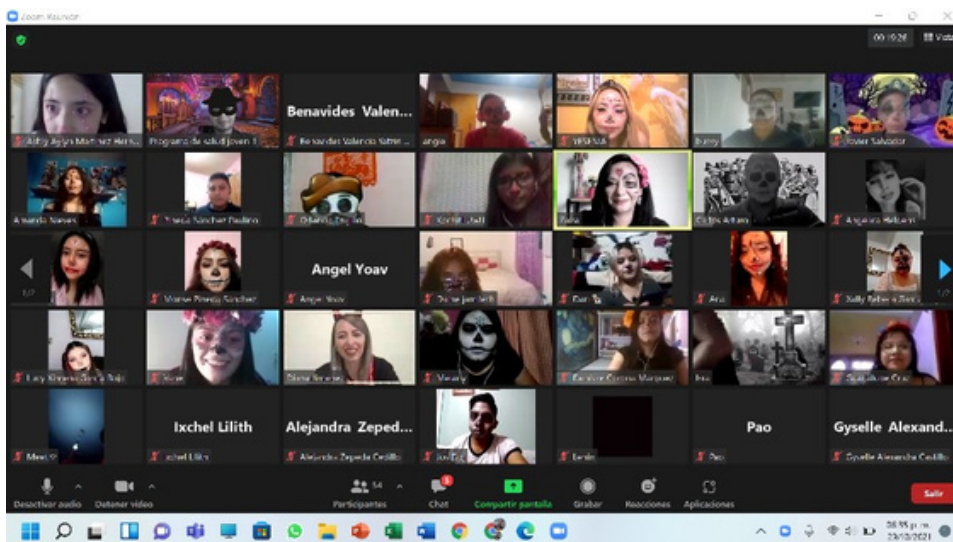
Zoom Reunión

00:19:26 Vista

Benavides Valen...
Angel Yoav
Ixchel Lilith
Alejandra Zeped...
Pao
Gyselle Alexand...

Ashly Aylyn Martínez Hern...
Programa de salud joven
Benavides Valencia Yatrin...
angie
Bunny
Javier Salvador
Amanda Nieves
Tereza Sánchez Padilla
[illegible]
Xochitl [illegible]
Yohana
Carlos Arturo
Angelica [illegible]
Maria Pineda Sánchez
Angel Yoav
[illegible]
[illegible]
Ana
Sally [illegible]
Lucy Jimenez García Rojo
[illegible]
Diana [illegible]
Mercy
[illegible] Corona Marquez
Ina
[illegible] Cruz
Mari
Ixchel Lilith
Alejandra Zepeda Cedillo
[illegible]
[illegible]
Pao
Gyselle Alexandra Cedillo

1/2
1/2

Desactivar audio
Detener video
Participantes 34
Chat
Compartir pantalla
Grabar
Reacciones
Aplicaciones
Salir

20:35 p. m.
23/10/2021